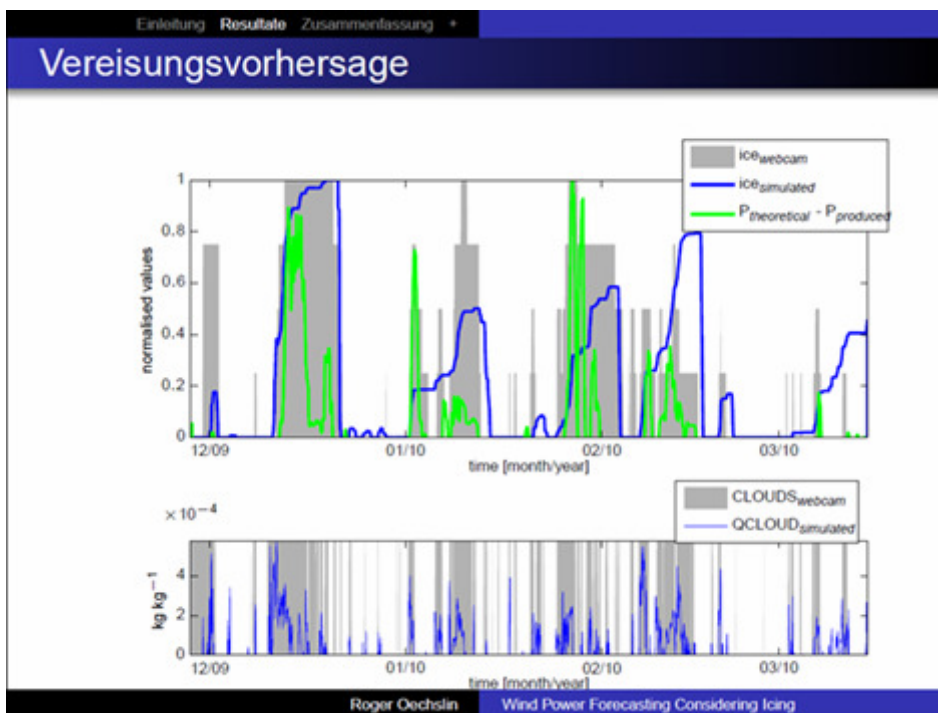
Einleitung Resultate Zusammenfassung •

Vereisungsvorhersage

$ice_{webcam}$
$ice_{simulated}$
$P_{theoretical} - P_{produced}$

normalised values

1
0.8
0.6
0.4
0.2
0

12/09 01/10 02/10 03/10

time [month/year]

$CLOUDS_{webcam}$
$QCLOUD_{simulated}$

$\times 10^{-4}$

$kg\ kg^{-1}$

4
2
0

12/09 01/10 02/10 03/10

time [month/year]

Roger Oechslin Wind Power Forecasting Considering Icing